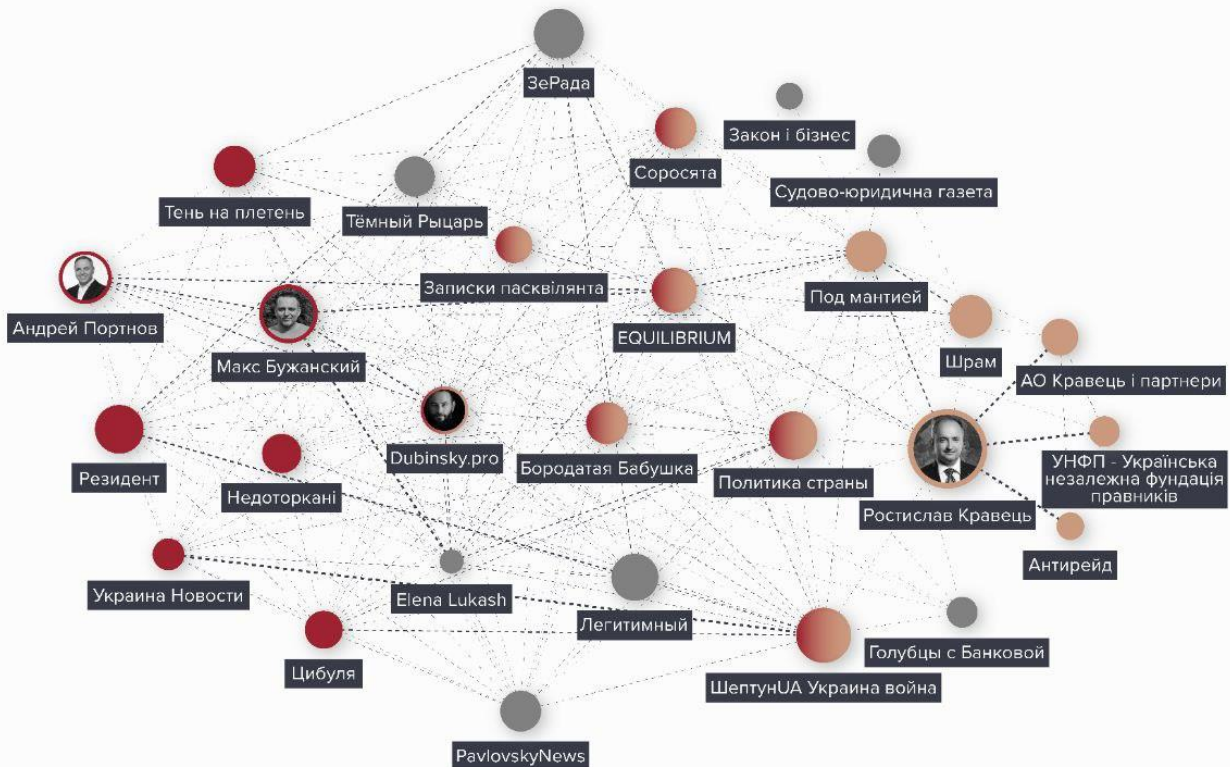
ЗеРада

Закон і бізнес

Соросята

Судово-юридична газета

Тень на плетень

Тёмный Рыцарь

Записки пасквілянта

Под мантией

Андрей Портнов

EQUILIBRIUM

Шрам

Макс Бужанский

АО Кравець і партнери

Dubinsky.pro

Резидент

Бородатая Бабушка

Политика страны

УНФП - Українська незалежна фундація правників

Недоторкані

Ростислав Кравець

Антирейд

Украина Новости

Elena Lukash

Легитимный

Голубцы с Банковой

Цибуля

ШептунUA Украина война

PavlovskyNews